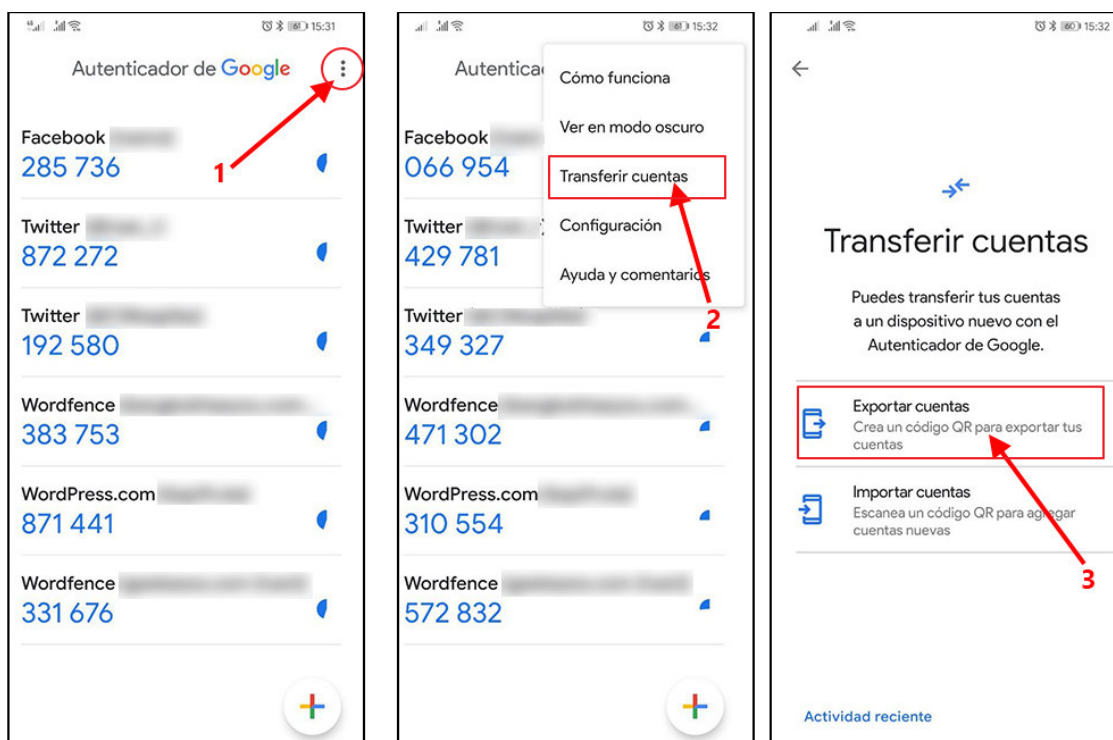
15:31

Autenticador de Google

1

Facebook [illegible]
285 736

Twitter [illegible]
872 272

Twitter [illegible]
192 580

Wordfence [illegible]
383 753

WordPress.com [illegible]
871 441

Wordfence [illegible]
331 676

15:32

Autentica

Cómo funciona
Ver en modo oscuro
Transferir cuentas
Configuración
Ayuda y comentarios

2

Facebook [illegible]
066 954

Twitter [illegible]
429 781

Twitter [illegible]
349 327

Wordfence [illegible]
471 302

WordPress.com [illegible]
310 554

Wordfence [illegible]
572 832

15:32

Transferir cuentas

Puedes transferir tus cuentas a un dispositivo nuevo con el Autenticador de Google.

Exportar cuentas
Crea un código QR para exportar tus cuentas

Importar cuentas
Escanea un código QR para agregar cuentas nuevas

3

Actividad reciente